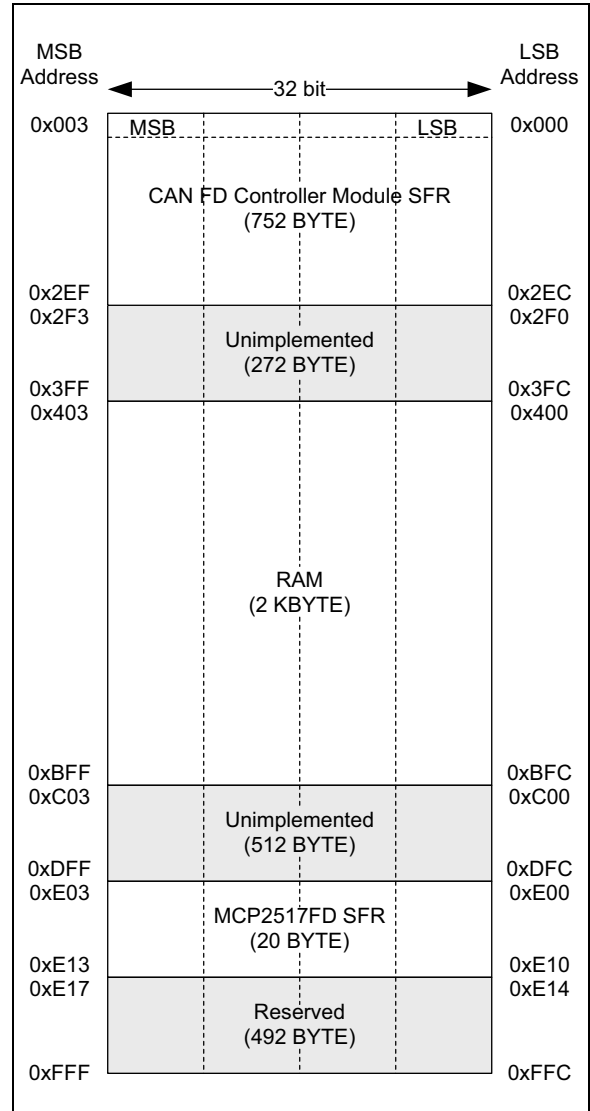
MSB Address

32 bit

LSB Address

0x003 MSB LSB 0x000

CAN FD Controller Module SFR
(752 BYTE)

0x2EF 0x2EC
0x2F3 0x2F0

Unimplemented
(272 BYTE)

0x3FF 0x3FC
0x403 0x400

RAM
(2 KBYTE)

0xBFF 0xBFC
0xC03 0xC00

Unimplemented
(512 BYTE)

0xDFF 0xDFC
0xE03 0xE00

MCP2517FD SFR
(20 BYTE)

0xE13 0xE10
0xE17 0xE14

Reserved
(492 BYTE)

0xFFF 0xFFC